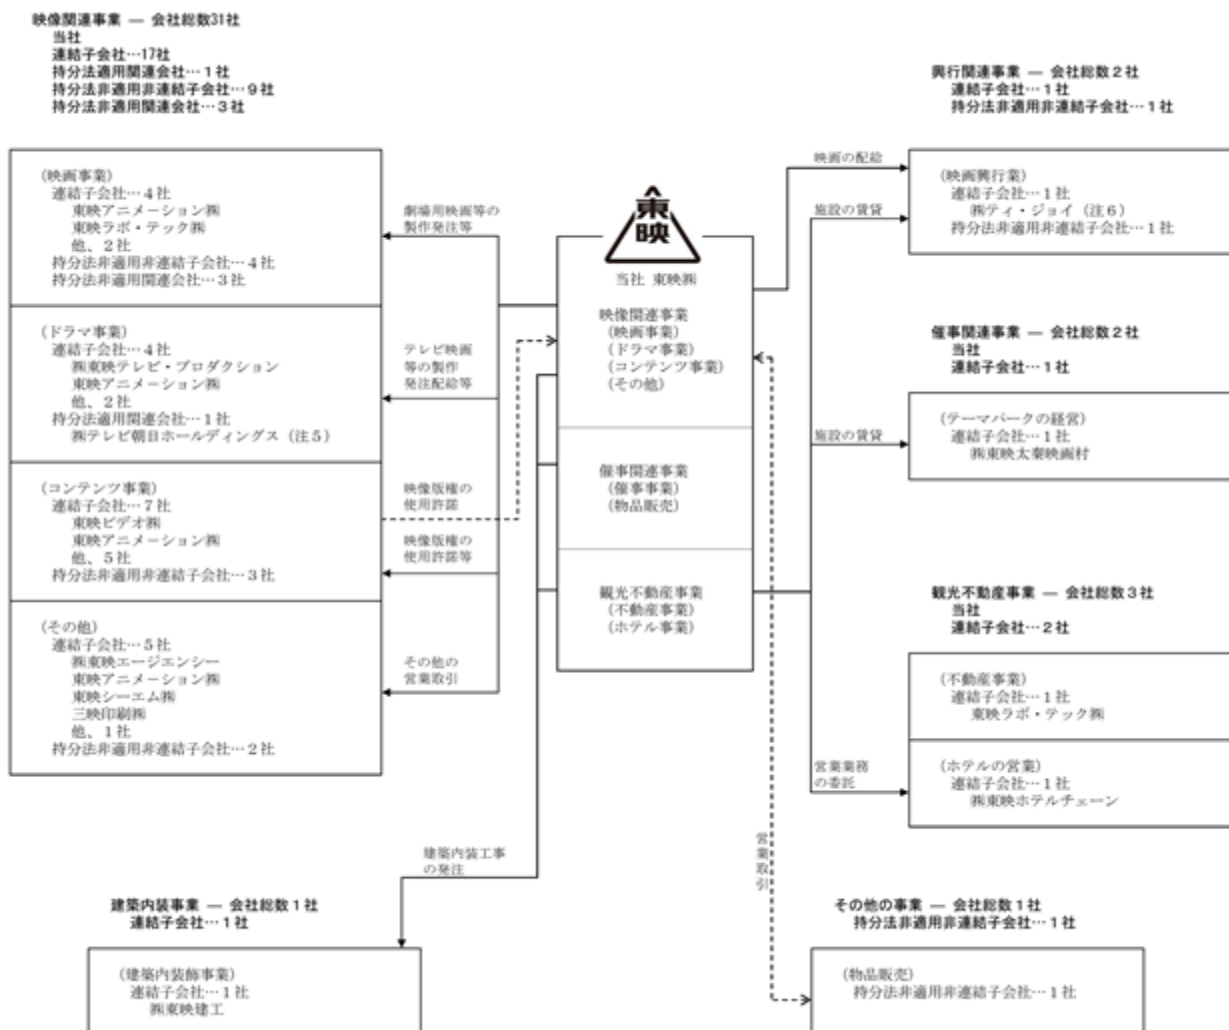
映像関連事業 — 会社総数31社
当社
連結子会社…17社
持分法適用関連会社…１社
持分法非適用非連結子会社…９社
持分法非適用関連会社…３社

興行関連事業 — 会社総数２社
連結子会社…１社
持分法非適用非連結子会社…１社

(映画事業)
連結子会社…４社
東映アニメーション㈱
東映ラボ・テック㈱
他、２社
持分法非適用非連結子会社…４社
持分法非適用関連会社…３社

(ドラマ事業)
連結子会社…４社
㈱東映テレビ・プロダクション
東映アニメーション㈱
他、２社
持分法適用関連会社…１社
㈱テレビ朝日ホールディングス（注５）

(コンテンツ事業)
連結子会社…７社
東映ビデオ㈱
東映アニメーション㈱
他、５社
持分法非適用非連結子会社…３社

(その他)
連結子会社…５社
㈱東映エージエンシー
東映アニメーション㈱
東映シーエム㈱
三映印刷㈱
他、１社
持分法非適用非連結子会社…２社

劇場用映画等の製作発注等
テレビ映画等の製作発注配給等
映像版権の使用許諾
映像版権の使用許諾等
その他の営業取引

東映
当社 東映㈱
映像関連事業
(映画事業)
(ドラマ事業)
(コンテンツ事業)
(その他)
催事関連事業
(催事事業)
(物品販売)
観光不動産事業
(不動産事業)
(ホテル事業)

映画の配給
施設の賃貸

(映画興行事業)
連結子会社…１社
㈱ティ・ジョイ（注６）
持分法非適用非連結子会社…１社

催事関連事業 — 会社総数２社
当社
連結子会社…１社

施設の賃貸

(テーマパークの経営)
連結子会社…１社
㈱東映太秦映画村

観光不動産事業 — 会社総数３社
当社
連結子会社…２社

(不動産事業)
連結子会社…１社
東映ラボ・テック㈱

営業業務の委託

(ホテルの営業)
連結子会社…１社
㈱東映ホテルチェーン

建築内装工事の発注

営業取引

建築内装事業 — 会社総数１社
連結子会社…１社

(建築内装飾事業)
連結子会社…１社
㈱東映建工

その他の事業 — 会社総数１社
持分法非適用非連結子会社…１社

(物品販売)
持分法非適用非連結子会社…１社